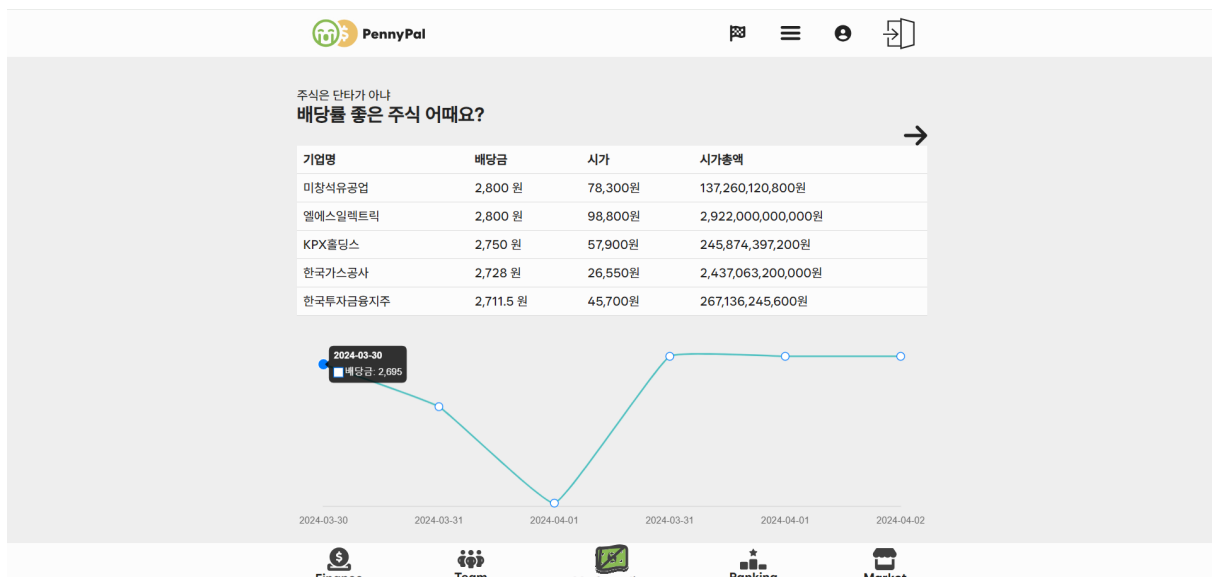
PennyPal

주식은 단타가 아냐
배당률 좋은 주식 어때요?

| 기업명 | 배당금 | 시가 | 시가총액 |
|---|---|---|---|
| 미창석유공업 | 2,800 원 | 78,300원 | 137,260,120,800원 |
| 엘에스일렉트릭 | 2,800 원 | 98,800원 | 2,922,000,000,000원 |
| KPX홀딩스 | 2,750 원 | 57,900원 | 245,874,397,200원 |
| 한국가스공사 | 2,728 원 | 26,550원 | 2,437,063,200,000원 |
| 한국투자금융지주 | 2,711.5 원 | 45,700원 | 267,136,245,600원 |

2024-03-30
배당금: 2,695

2024-03-30 2024-03-31 2024-04-01 2024-03-31 2024-04-01 2024-04-02

Finance Team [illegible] Ranking Market